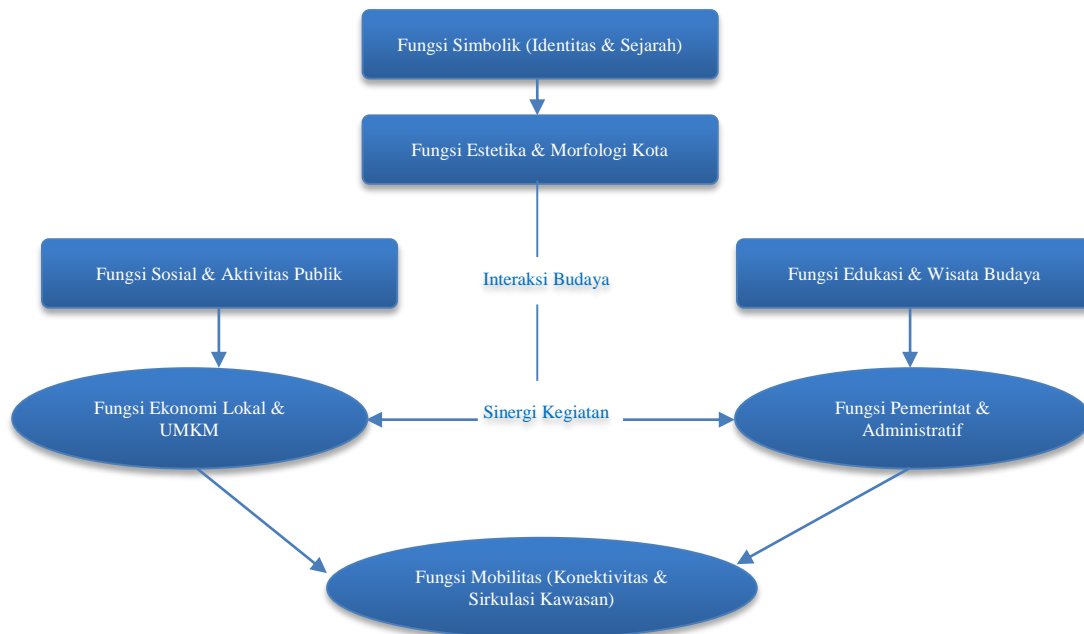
Fungsi Simbolik (Identitas & Sejarah)

Fungsi Estetika & Morfologi Kota

Fungsi Sosial & Aktivitas Publik

Interaksi Budaya

Fungsi Edukasi & Wisata Budaya

Fungsi Ekonomi Lokal & UMKM

Sinergi Kegiatan

Fungsi Pemerintat & Administratif

Fungsi Mobilitas (Konektivitas & Sirkulasi Kawasan)